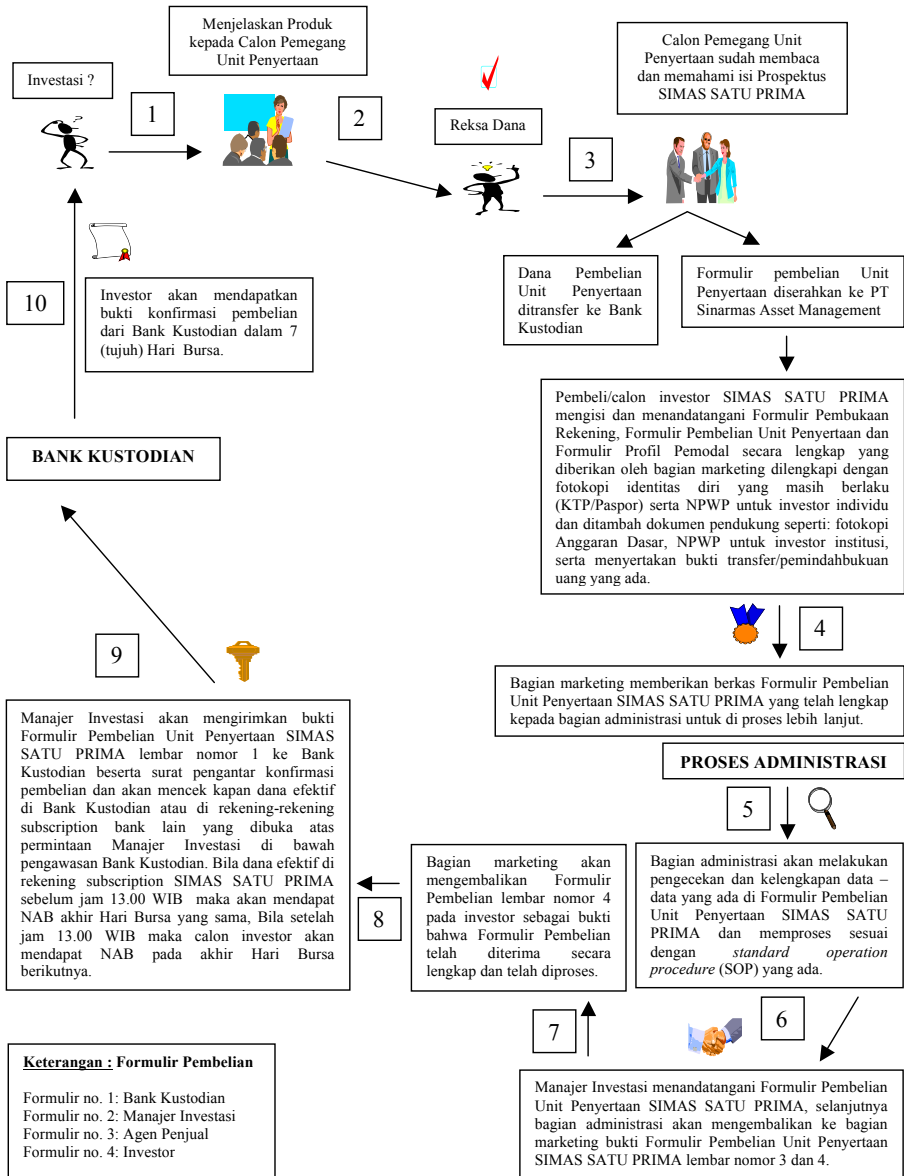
Investasi ?

1

Menjelaskan Produk kepada Calon Pemegang Unit Penyertaan

2

Reksa Dana

3

Calon Pemegang Unit Penyertaan sudah membaca dan memahami isi Prospektus SIMAS SATU PRIMA

Dana Pembelian Unit Penyertaan ditransfer ke Bank Kustodian

Formulir pembelian Unit Penyertaan diserahkan ke PT Sinarmas Asset Management

Pembeli/calon investor SIMAS SATU PRIMA mengisi dan menandatangani Formulir Pembukaan Rekening, Formulir Pembelian Unit Penyertaan dan Formulir Profil Pemodal secara lengkap yang diberikan oleh bagian marketing dilengkapi dengan fotokopi identitas diri yang masih berlaku (KTP/Paspor) serta NPWP untuk investor individu dan ditambah dokumen pendukung seperti: fotokopi Anggaran Dasar, NPWP untuk investor institusi, serta menyertakan bukti transfer/pemindahbukuan uang yang ada.

4

Bagian marketing memberikan berkas Formulir Pembelian Unit Penyertaan SIMAS SATU PRIMA yang telah lengkap kepada bagian administrasi untuk di proses lebih lanjut.

PROSES ADMINISTRASI

5

Bagian administrasi akan melakukan pengecekan dan kelengkapan data – data yang ada di Formulir Pembelian Unit Penyertaan SIMAS SATU PRIMA dan memproses sesuai dengan *standard operation procedure* (SOP) yang ada.

6

Manajer Investasi menandatangani Formulir Pembelian Unit Penyertaan SIMAS SATU PRIMA, selanjutnya bagian administrasi akan mengembalikan ke bagian marketing bukti Formulir Pembelian Unit Penyertaan SIMAS SATU PRIMA lembar nomor 3 dan 4.

7

Bagian marketing akan mengembalikan Formulir Pembelian lembar nomor 4 pada investor sebagai bukti bahwa Formulir Pembelian telah diterima secara lengkap dan telah diproses.

8

Manajer Investasi akan mengirimkan bukti Formulir Pembelian Unit Penyertaan SIMAS SATU PRIMA lembar nomor 1 ke Bank Kustodian beserta surat pengantar konfirmasi pembelian dan akan mencek kapan dana efektif di Bank Kustodian atau di rekening-rekening subscription bank lain yang dibuka atas permintaan Manajer Investasi di bawah pengawasan Bank Kustodian. Bila dana efektif di rekening subscription SIMAS SATU PRIMA sebelum jam 13.00 WIB maka akan mendapat NAB akhir Hari Bursa yang sama, Bila setelah jam 13.00 WIB maka calon investor akan mendapat NAB pada akhir Hari Bursa berikutnya.

9

BANK KUSTODIAN

10

Investor akan mendapatkan bukti konfirmasi pembelian dari Bank Kustodian dalam 7 (tujuh) Hari Bursa.

Keterangan : Formulir Pembelian

Formulir no. 1: Bank Kustodian
Formulir no. 2: Manajer Investasi
Formulir no. 3: Agen Penjual
Formulir no. 4: Investor